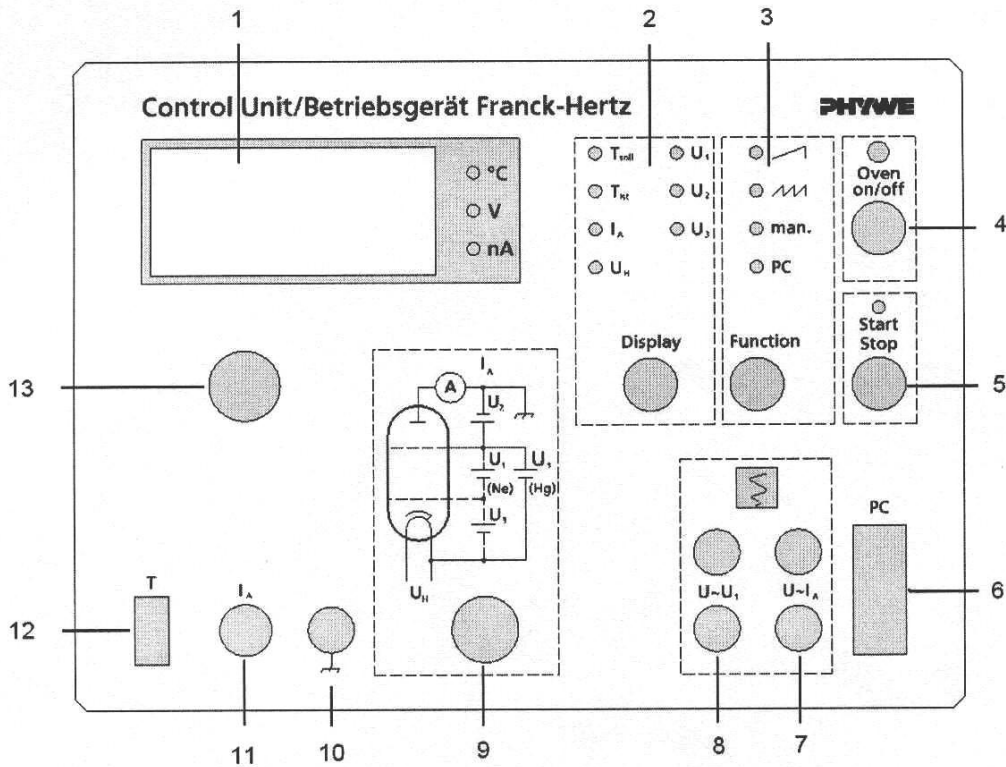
1
2
3
Control Unit/Betriebsgerät Franck-Hertz
PHYWE
°C
V
nA
$T_{soll}$
$T_{ist}$
$I_A$
$U_H$
$U_1$
$U_2$
$U_3$
man.
PC
Oven on/off
4
Display
Function
Start Stop
5
13
$I_A$
A
$U_2$
$U_1$
$U_3$
(Ne)
(Hg)
$U_1$
$U_H$
PC
6
U~$U_1$
U~$I_A$
12
T
$I_A$
11
10
9
8
7